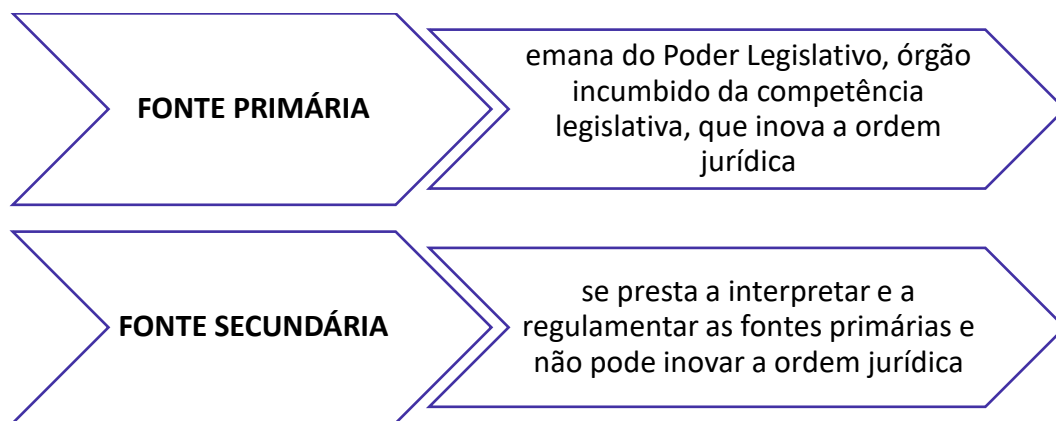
FONTE PRIMÁRIA

emana do Poder Legislativo, órgão incumbido da competência legislativa, que inova a ordem jurídica

FONTE SECUNDÁRIA

se presta a interpretar e a regulamentar as fontes primárias e não pode inovar a ordem jurídica